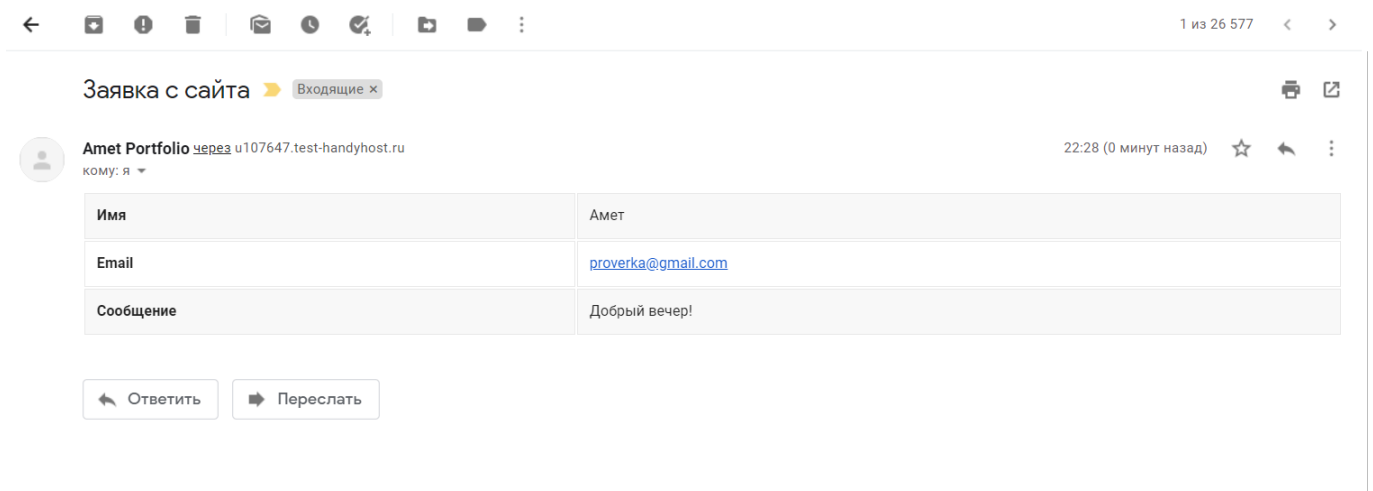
1 из 26 577

Заявка с сайта Входящие ×

Amet Portfolio через u107647.test-handyhost.ru
кому: я

22:28 (0 минут назад)

| Имя | Амет |
|---|---|
| Email | proverka@gmail.com |
| Сообщение | Добрый вечер! |

Ответить Переслать